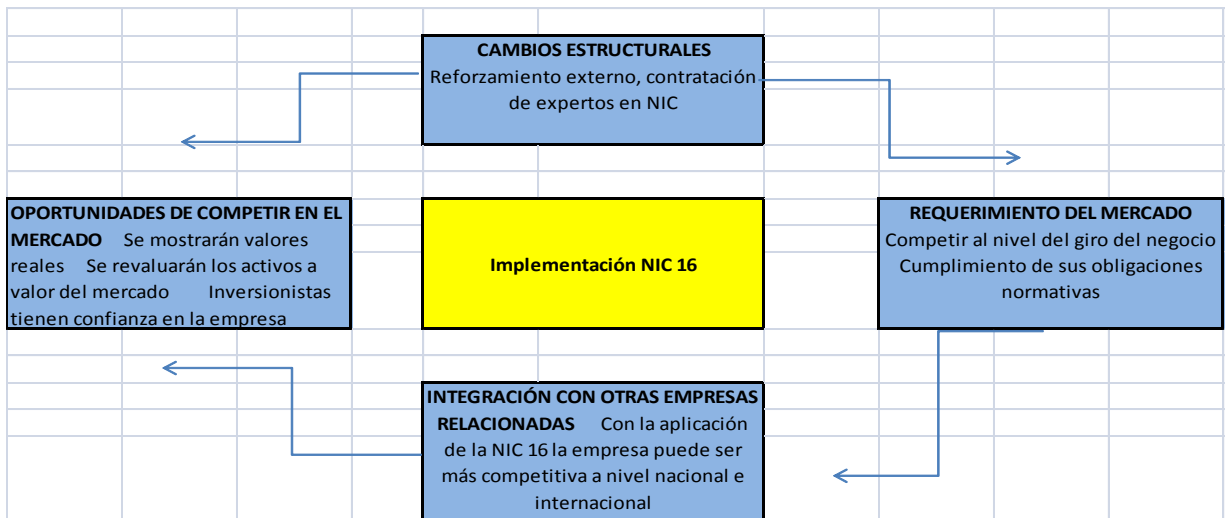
CAMBIOS ESTRUCTURALES
Reforzamiento externo, contratación de expertos en NIC

OPORTUNIDADES DE COMPETIR EN EL MERCADO Se mostrarán valores reales Se revaluarán los activos a valor del mercado Inversionistas tienen confianza en la empresa

Implementación NIC 16

REQUERIMIENTO DEL MERCADO
Competir al nivel del giro del negocio
Cumplimiento de sus obligaciones normativas

INTEGRACIÓN CON OTRAS EMPRESAS RELACIONADAS Con la aplicación de la NIC 16 la empresa puede ser más competitiva a nivel nacional e internacional